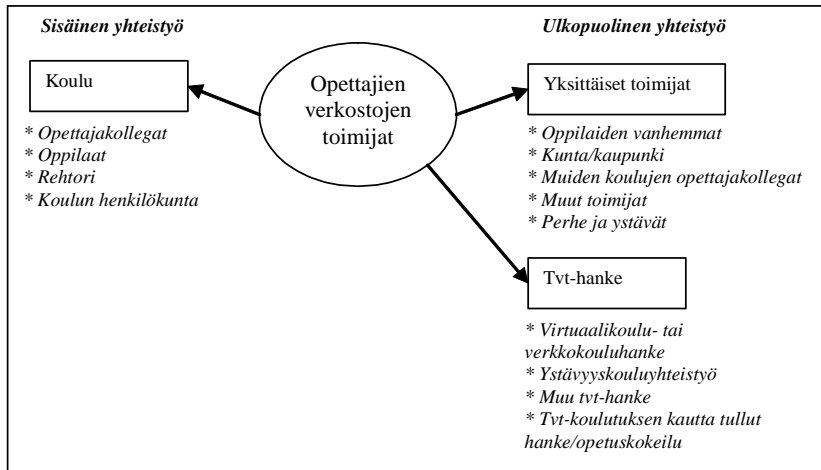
Sisäinen yhteistyö

Ulkopuolinen yhteistyö

Opettajien verkostojen toimijat

Koulu

* Opettajakollegat
* Oppilaat
* Rehtori
* Koulun henkilökunta

Yksittäiset toimijat

* Oppilaiden vanhemmat
* Kunta/kaupunki
* Muiden koulujen opettajakollegat
* Muut toimijat
* Perhe ja ystävät

Tvt-hanke

* Virtuaalikoulu- tai verkkokouluhanke
* Ystävyyskouluyhteistyö
* Muu tvt-hanke
* Tvt-koulutuksen kautta tullut hanke/opetuskokeilu